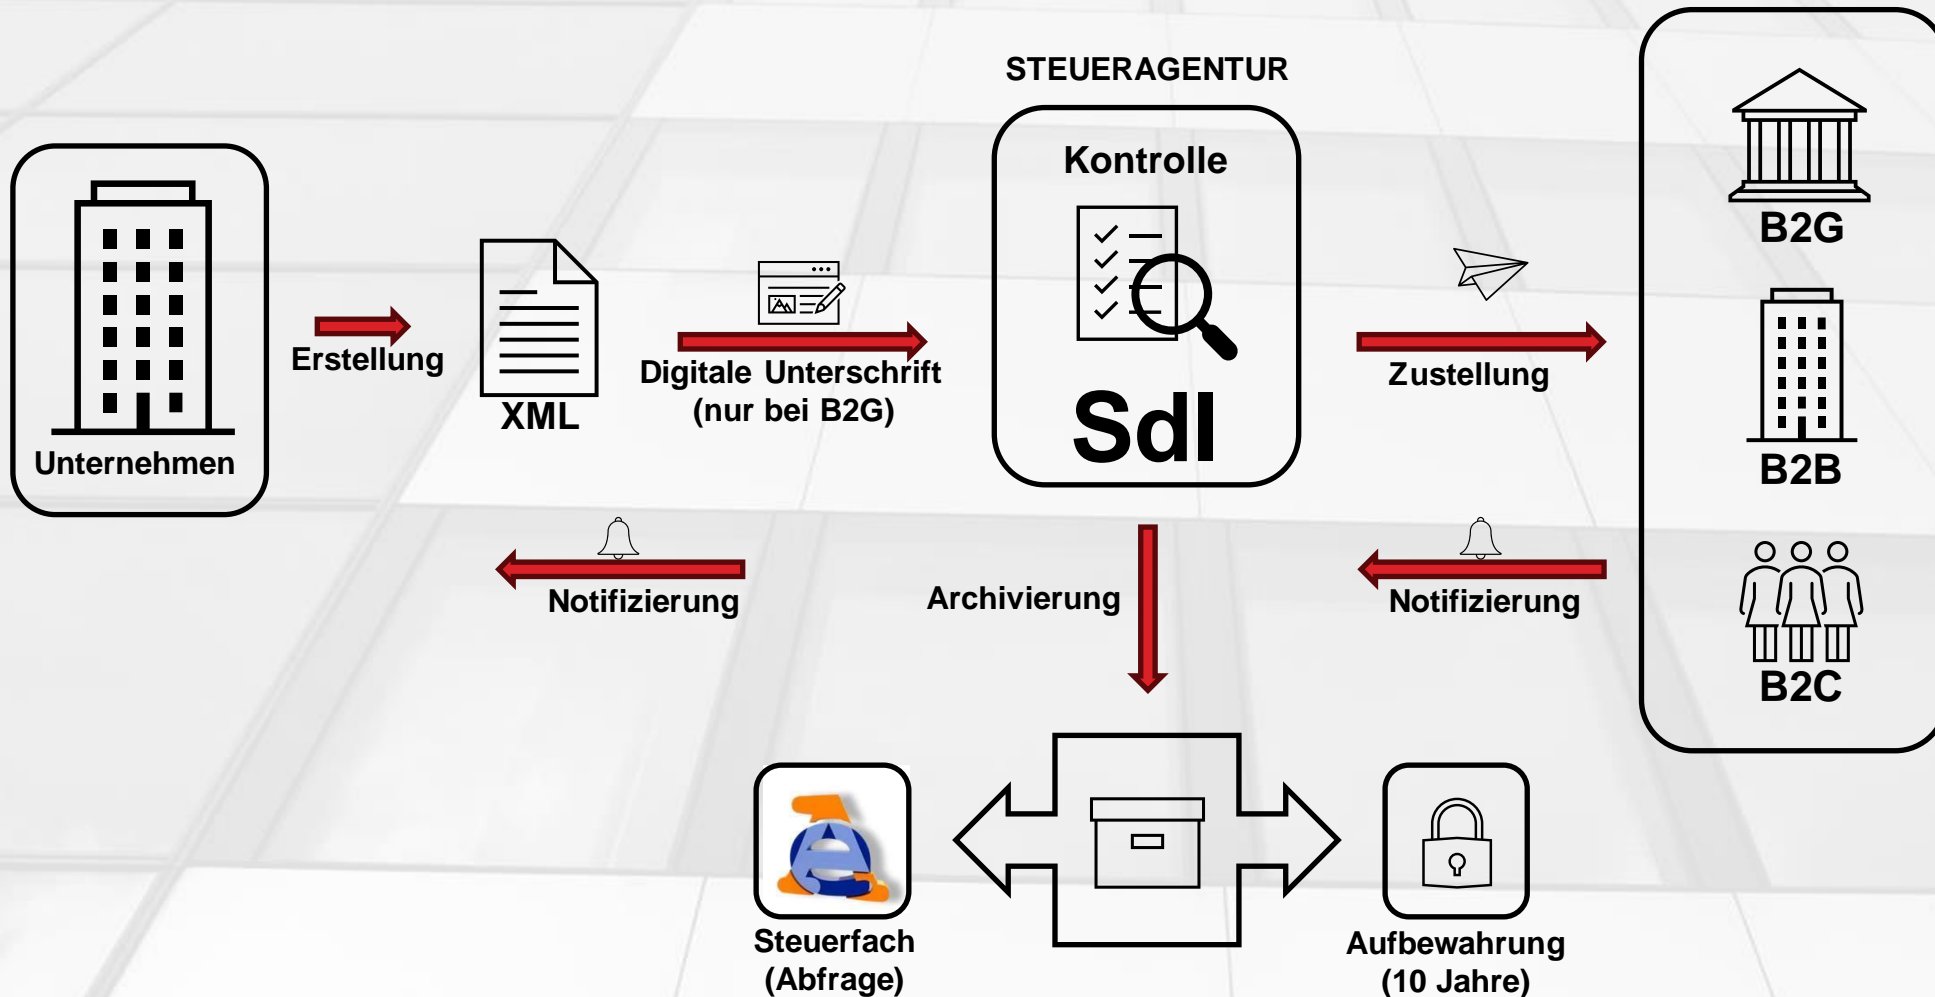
STEUERAGENTUR

Unternehmen

Erstellung

XML

Digitale Unterschrift (nur bei B2G)

Kontrolle

SdI

Zustellung

B2G

B2B

B2C

Notifizierung

Archivierung

Notifizierung

Steuerfach (Abfrage)

Aufbewahrung (10 Jahre)